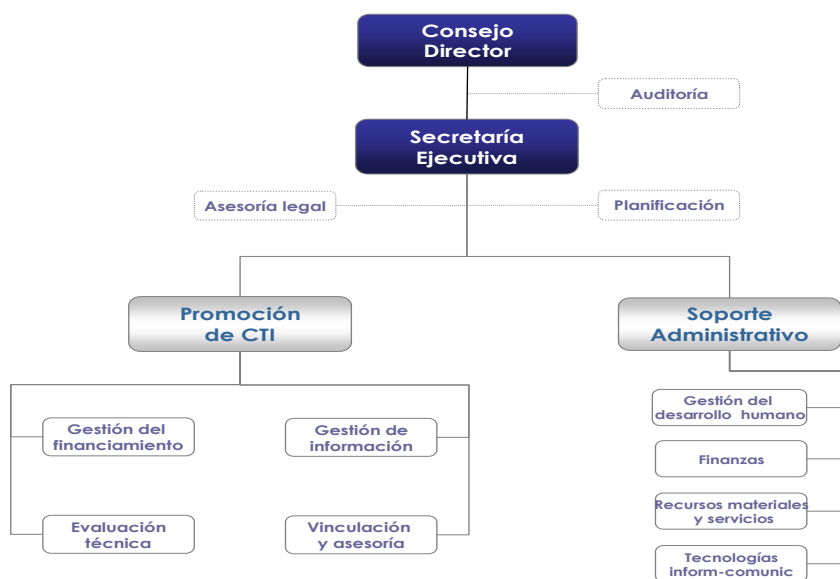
Consejo Director

Auditoría

Secretaría Ejecutiva

Asesoría legal

Planificación

Promoción de CTI

Soporte Administrativo

Gestión del financiamiento

Gestión de información

Evaluación técnica

Vinculación y asesoría

Gestión del desarrollo humano

Finanzas

Recursos materiales y servicios

Tecnologías inform-comunic